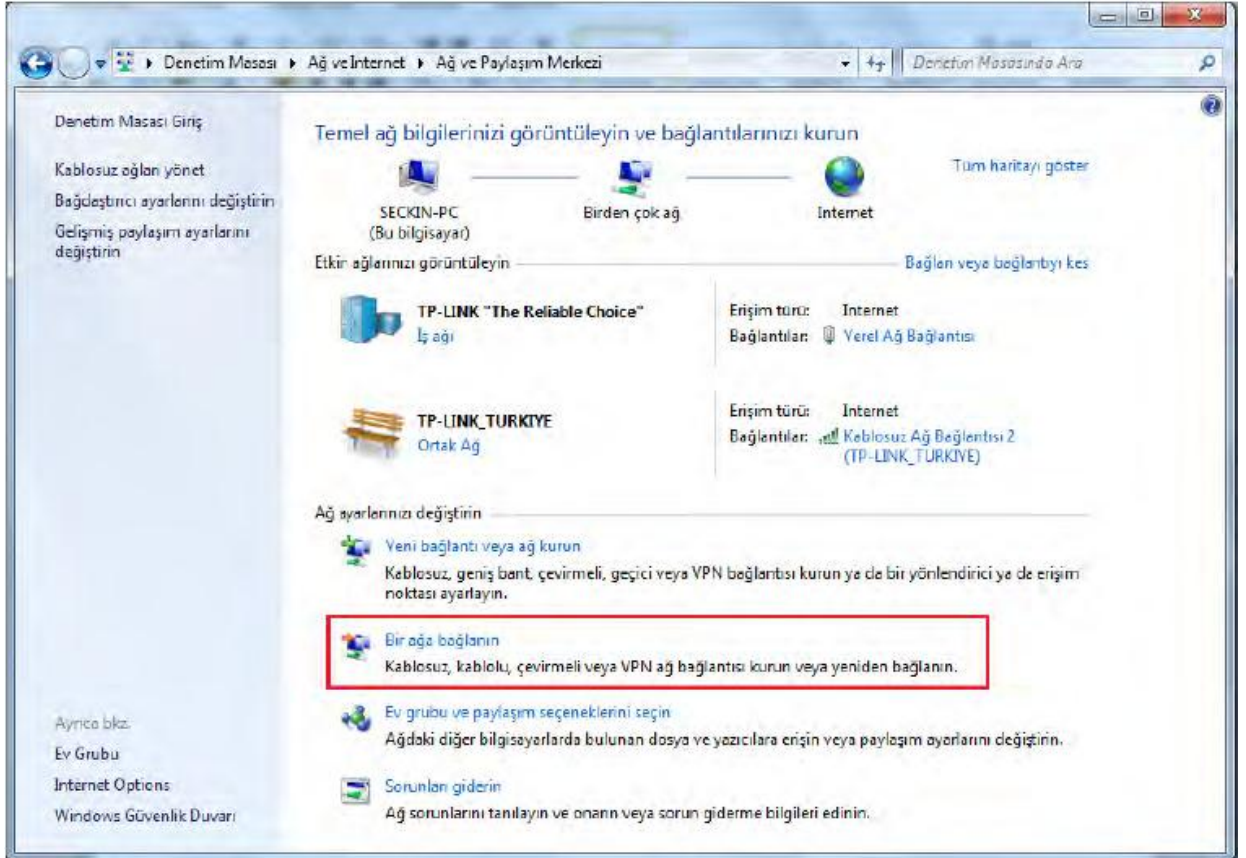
Denetim Masası ▸ Ağ ve Internet ▸ Ağ ve Paylaşım Merkezi

Denetim Masasında Ara

Denetim Masası Giriş

Kablosuz ağları yönet

Bağdaştırıcı ayarlarını değiştirin

Gelişmiş paylaşım ayarlarını değiştirin

Temel ağ bilgilerinizi görüntüleyin ve bağlantılarınızı kurun

Tüm haritayı göster

SECKIN-PC
(Bu bilgisayar)

Birden çok ağ

Internet

Etkin ağlarınızı görüntüleyin

Bağlan veya bağlantıyı kes

TP-LINK "The Reliable Choice"
İş ağı

Erişim türü: Internet
Bağlantılar: Yerel Ağ Bağlantısı

TP-LINK_TURKIYE
Ortak Ağ

Erişim türü: Internet
Bağlantılar: Kablosuz Ağ Bağlantısı 2 (TP-LINK_TURKIYE)

Ağ ayarlarınızı değiştirin

Yeni bağlantı veya ağ kurun
Kablosuz, geniş bant, çevirmeli, geçici veya VPN bağlantısı kurun ya da bir yönlendirici ya da erişim noktası ayarlayın.

Bir ağa bağlanın
Kablosuz, kablolu, çevirmeli veya VPN ağ bağlantısı kurun veya yeniden bağlanın.

Ev grubu ve paylaşım seçeneklerini seçin
Ağdaki diğer bilgisayarlarda bulunan dosya ve yazıcılara erişin veya paylaşım ayarlarını değiştirin.

Sorunları giderin
Ağ sorunlarını tanılayın ve onarın veya sorun giderme bilgileri edinin.

Ayrıca bkz.

Ev Grubu

Internet Options

Windows Güvenlik Duvarı